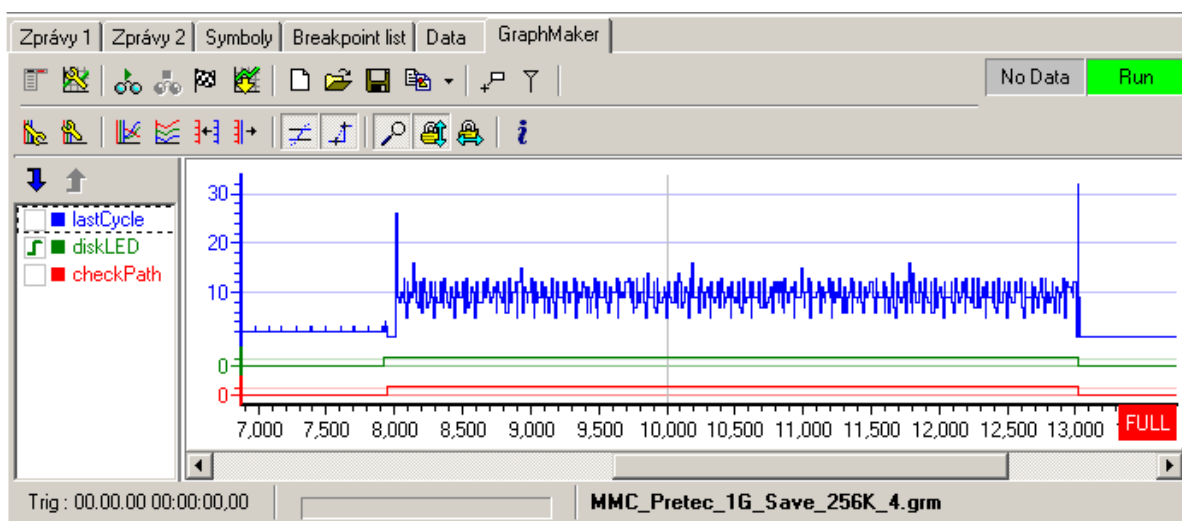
Zprávy 1 | Zprávy 2 | Symboly | Breakpoint list | Data | GraphMaker

No Data | Run

lastCycle
diskLED
checkPath

30
20
10
0
0

7,000 7,500 8,000 8,500 9,000 9,500 10,000 10,500 11,000 11,500 12,000 12,500 13,000

FULL

Trig : 00.00.00 00:00:00,00

MMC_Pretec_1G_Save_256K_4.grm